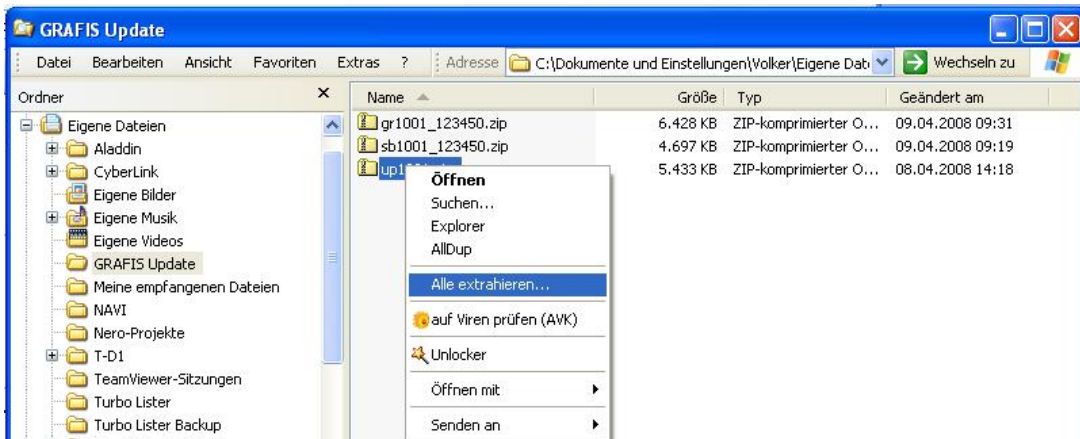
GRAFIS Update

Datei Bearbeiten Ansicht Favoriten Extras ? Adresse C:\Dokumente und Einstellungen\Volker\Eigene Date Wechseln zu

Ordner ×

Eigene Dateien
Aladdin
CyberLink
Eigene Bilder
Eigene Musik
Eigene Videos
GRAFIS Update
Meine empfangenen Dateien
NAVI
Nero-Projekte
T-D1
TeamViewer-Sitzungen
Turbo Lister
Turbo Lister Backup

| Name | Größe | Typ | Geändert am |
|---|---|---|---|
| gr1001_123450.zip | 6.428 KB | ZIP-komprimierter O... | 09.04.2008 09:31 |
| sb1001_123450.zip | 4.697 KB | ZIP-komprimierter O... | 09.04.2008 09:19 |
| up1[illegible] | 5.433 KB | ZIP-komprimierter O... | 08.04.2008 14:18 |

Öffnen
Suchen...
Explorer
AllDup
Alle extrahieren...
auf Viren prüfen (AVK)
Unlocker
Öffnen mit
Senden an